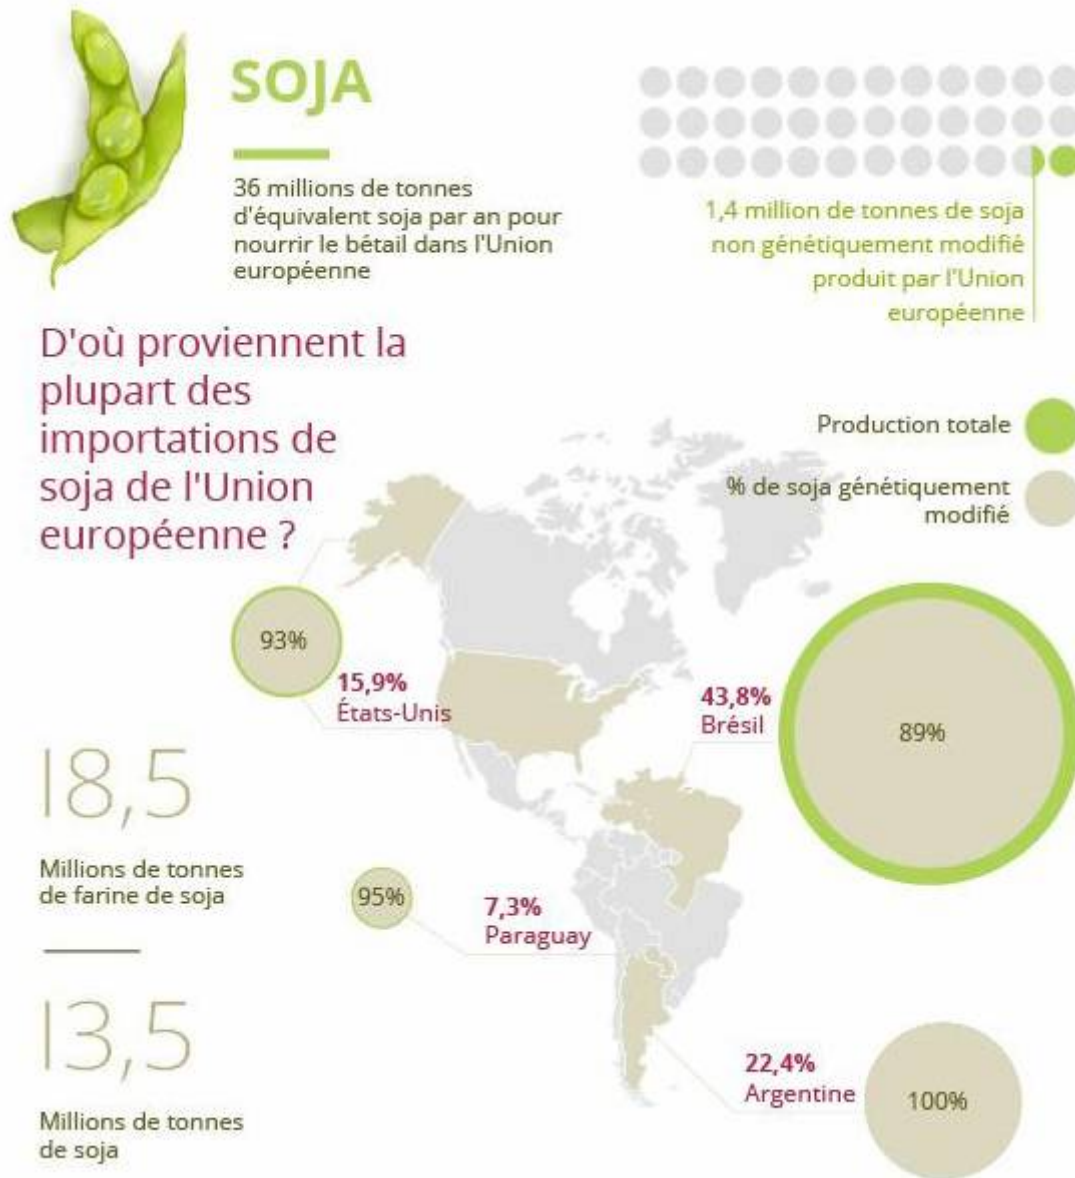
SOJA

36 millions de tonnes d'équivalent soja par an pour nourrir le bétail dans l'Union européenne

1,4 million de tonnes de soja non génétiquement modifié produit par l'Union européenne

D'où proviennent la plupart des importations de soja de l'Union européenne ?

Production totale

% de soja génétiquement modifié

93%

15,9%
États-Unis

43,8%
Brésil

89%

18,5

Millions de tonnes de farine de soja

95%

7,3%
Paraguay

13,5

Millions de tonnes de soja

22,4%
Argentine

100%